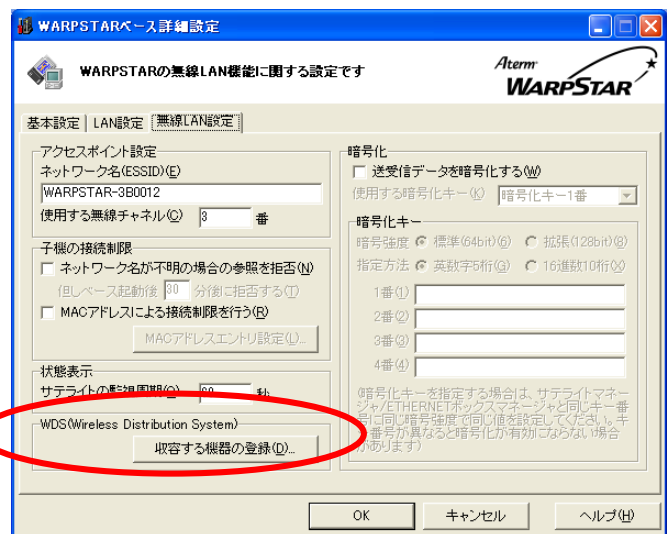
WARPSTARベース詳細設定

WARPSTARの無線LAN機能に関する設定です

Aterm WARPSTAR

基本設定 | LAN設定 | 無線LAN設定

アクセスポイント設定
ネットワーク名(ESSID)(E)
WARPSTAR-3B0012
使用する無線チャネル(C) 3 番

子機の接続制限
ネットワーク名が不明の場合の参照を拒否(N)
但しベース起動後 30 分後に拒否する(T)
MACアドレスによる接続制限を行う(R)
MACアドレスエントリ設定(L)...

状態表示
サテライトの監視周期(O) 60 秒

WDS(Wireless Distribution System)
収容する機器の登録(D)...

暗号化
送受信データを暗号化する(W)
使用する暗号化キー(K) 暗号化キー1番

暗号化キー
暗号強度 標準(64bit)(6) 拡張(128bit)(8)
指定方法 英数字5桁(G) 16進数10桁(X)
1番(1)
2番(2)
3番(3)
4番(4)
(暗号化キーを指定する場合は、サテライトマネージャ/ETHERNETボックスマネージャと同じキー番号に同じ暗号強度で同じ値を設定してください。キー番号が異なると暗号化が有効にならない場合があります)

OK キャンセル ヘルプ(H)